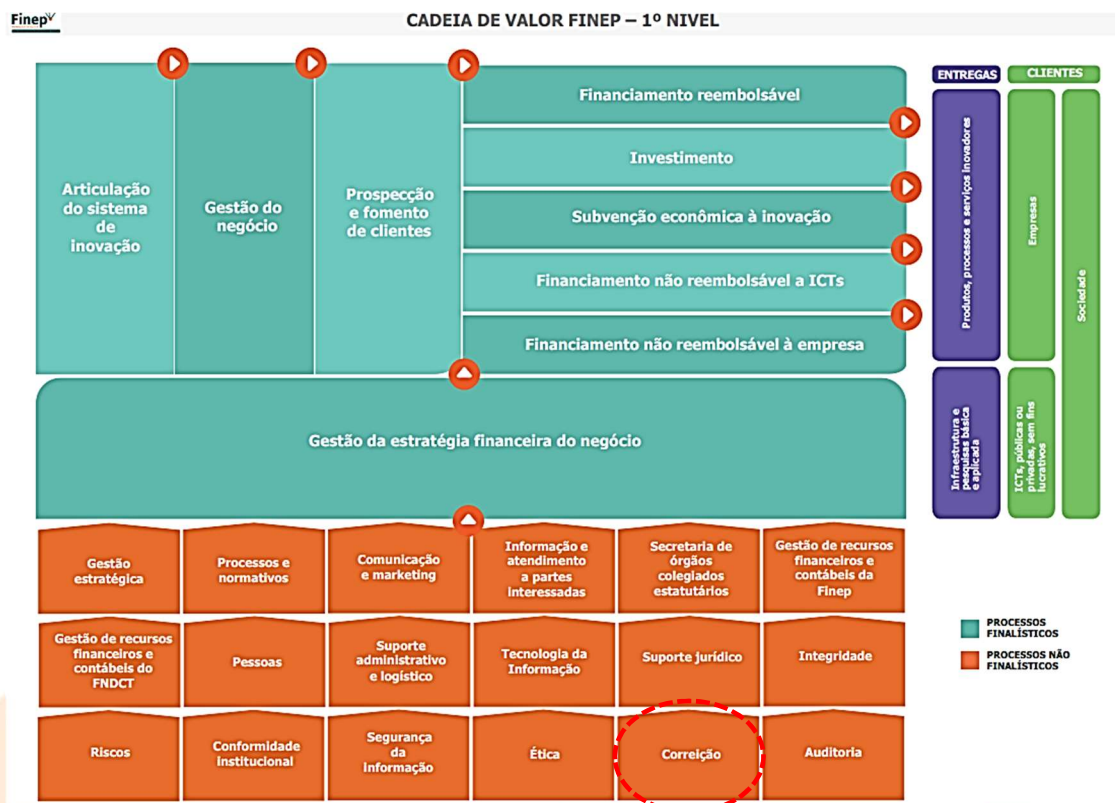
Finep

CADEIA DE VALOR FINEP – 1º NIVEL

Articulação do sistema de inovação

Gestão do negócio

Prospecção e fomento de clientes

Financiamento reembolsável

Investimento

Subvenção econômica à inovação

Financiamento não reembolsável a ICTs

Financiamento não reembolsável à empresa

Gestão da estratégia financeira do negócio

ENTREGAS

CLIENTES

Produtos, processos e serviços inovadores

Empresas

Sociedade

Infraestrutura e pesquisa básica e aplicada

ICTs, públicas ou privadas, sem fins lucrativos

Gestão estratégica

Processos e normativos

Comunicação e marketing

Informação e atendimento a partes interessadas

Secretaria de órgãos colegiados estatutários

Gestão de recursos financeiros e contábeis da Finep

Gestão de recursos financeiros e contábeis do FNDCT

Pessoas

Suporte administrativo e logístico

Tecnologia da Informação

Suporte jurídico

Integridade

Riscos

Conformidade institucional

Segurança da informação

Ética

Correição

Auditoria

PROCESSOS FINALÍSTICOS

PROCESSOS NÃO FINALÍSTICOS